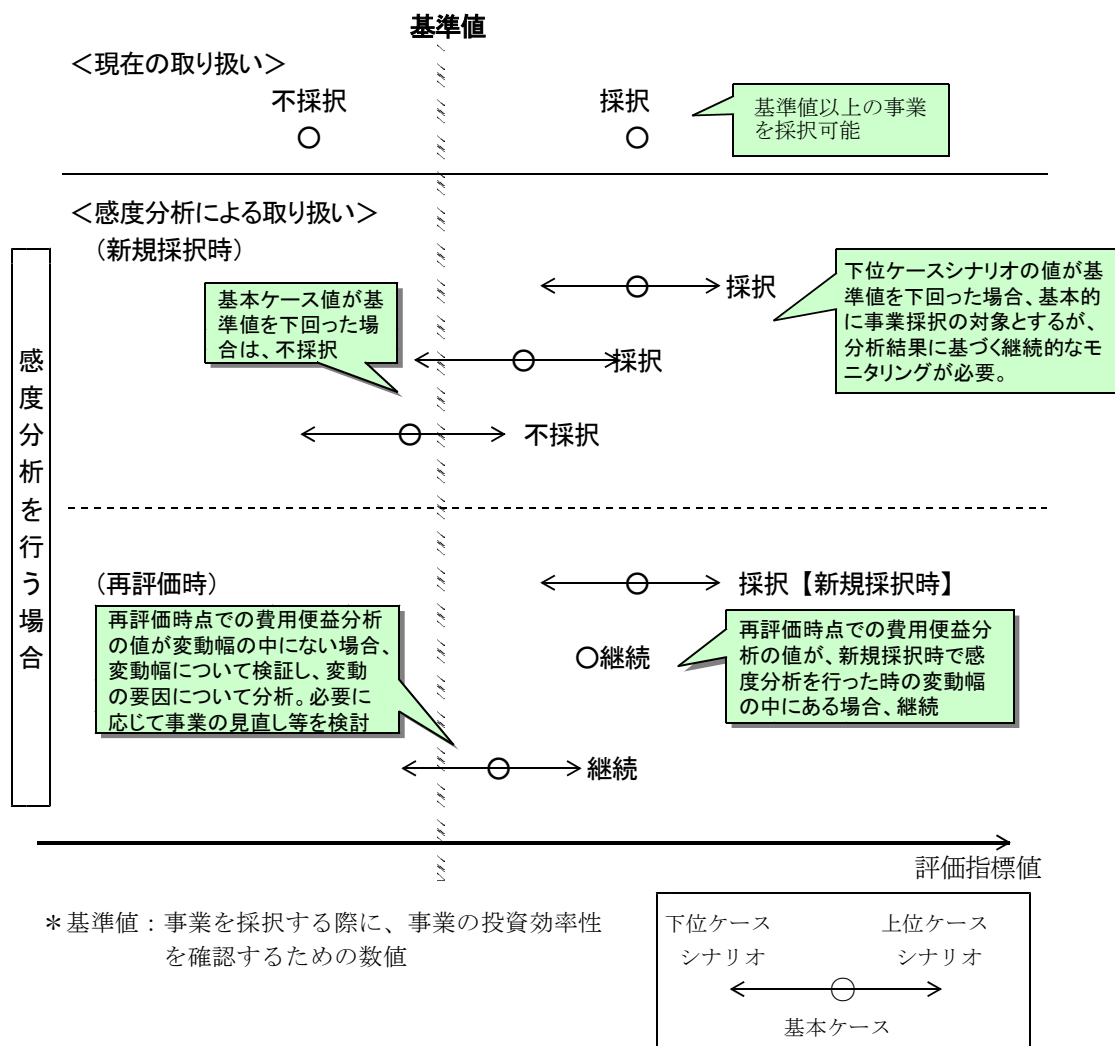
基準値

＜現在の取り扱い＞

不採択

採択

基準値以上の事業を採択可能

＜感度分析による取り扱い＞

（新規採択時）

感度分析を行う場合

採択

下位ケースシナリオの値が基準値を下回った場合、基本的に事業採択の対象とするが、分析結果に基づく継続的なモニタリングが必要。

基本ケース値が基準値を下回った場合は、不採択

採択

不採択

（再評価時）

採択【新規採択時】

再評価時点での費用便益分析の値が変動幅の中にない場合、変動幅について検証し、変動の要因について分析。必要に応じて事業の見直し等を検討

継続

再評価時点での費用便益分析の値が、新規採択時で感度分析を行った時の変動幅の中にある場合、継続

継続

評価指標値

＊基準値：事業を採択する際に、事業の投資効率性を確認するための数値

下位ケースシナリオ

上位ケースシナリオ

基本ケース